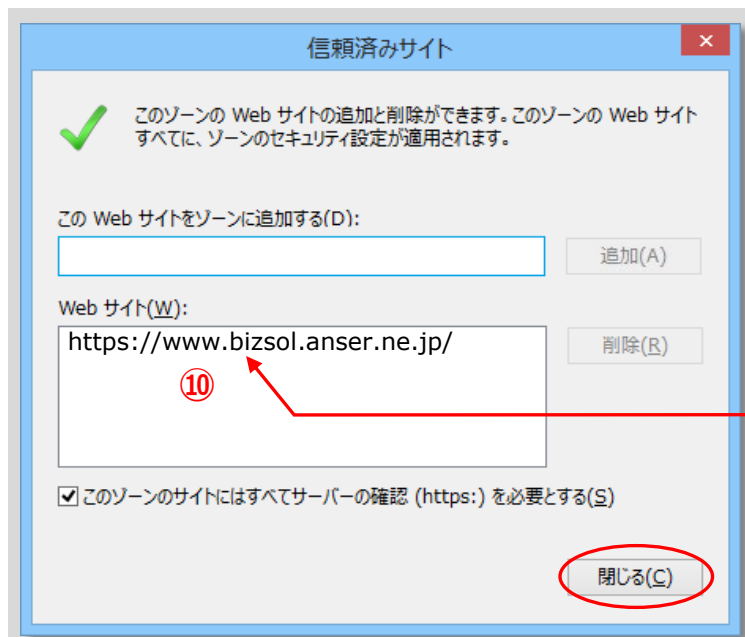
信頼済みサイト

このゾーンの Web サイトの追加と削除ができます。このゾーンの Web サイトすべてに、ゾーンのセキュリティ設定が適用されます。

この Web サイトをゾーンに追加する(D):

追加(A)

Web サイト(W):

https://www.bizsol.anser.ne.jp/

⑩

削除(R)

このゾーンのサイトにはすべてサーバーの確認 (https:) を必要とする(S)

閉じる(C)